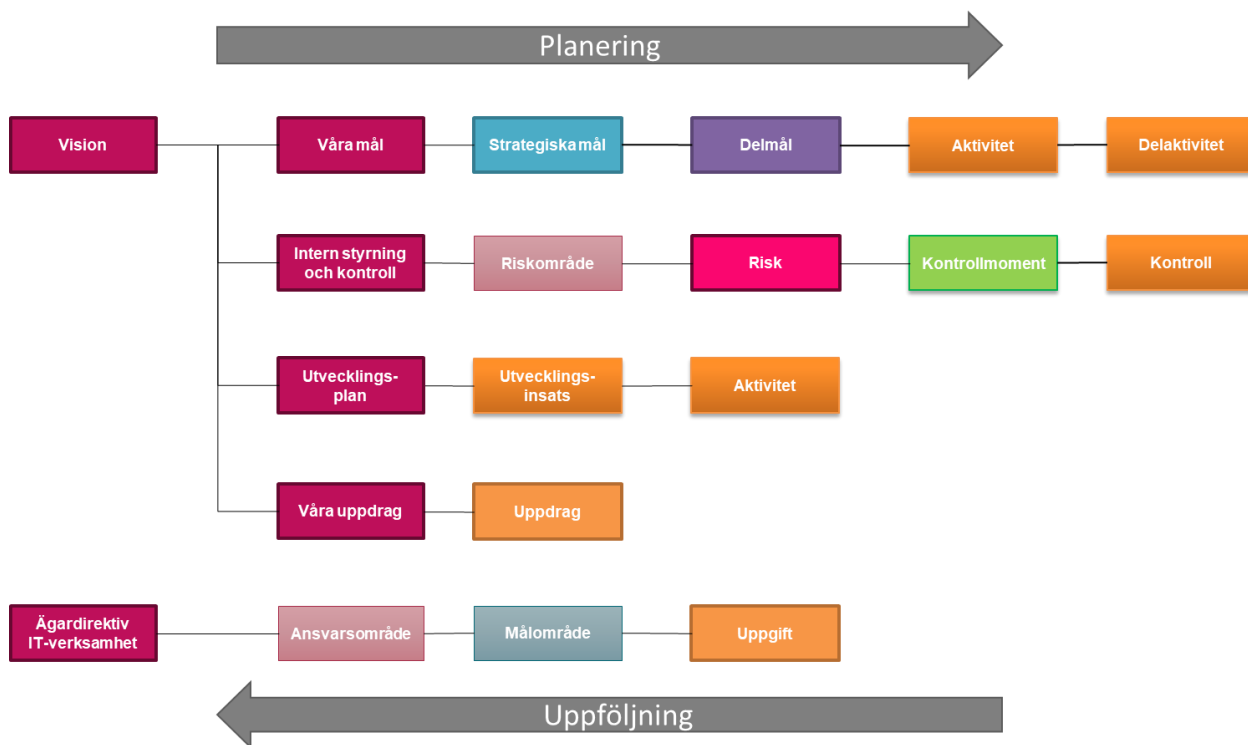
Planering

Vision

Våra mål

Strategiska mål

Delmål

Aktivitet

Delaktivitet

Intern styrning och kontroll

Riskområde

Risk

Kontrollmoment

Kontroll

Utvecklingsplan

Utvecklingsinsats

Aktivitet

Våra uppdrag

Uppdrag

Ägardirektiv IT-verksamhet

Ansvarsområde

Målområde

Uppgift

Uppföljning